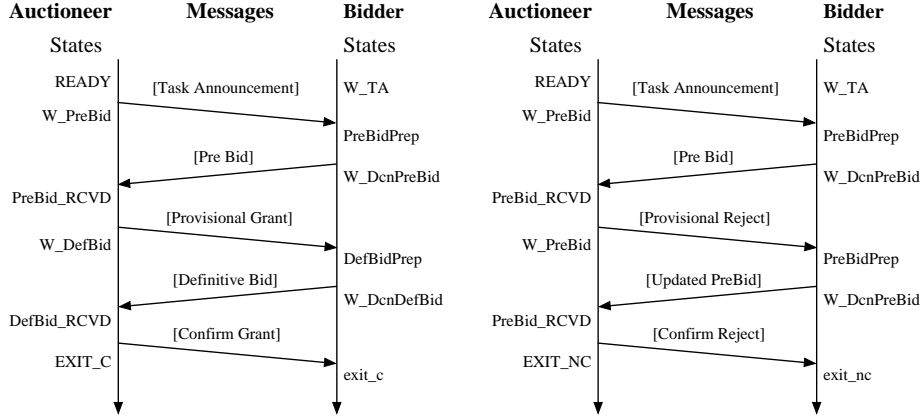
Auctioneer
States

Messages

Bidder
States

READY
[Task Announcement]
W_TA
W_PreBid
PreBidPrep
[Pre Bid]
W_DcnPreBid
PreBid_RCVD
[Provisional Grant]
W_DefBid
DefBidPrep
[Definitive Bid]
W_DcnDefBid
DefBid_RCVD
[Confirm Grant]
EXIT_C
exit_c

Auctioneer
States

Messages

Bidder
States

READY
[Task Announcement]
W_TA
W_PreBid
PreBidPrep
[Pre Bid]
W_DcnPreBid
PreBid_RCVD
[Provisional Reject]
W_PreBid
PreBidPrep
[Updated PreBid]
W_DcnPreBid
PreBid_RCVD
[Confirm Reject]
EXIT_NC
exit_nc